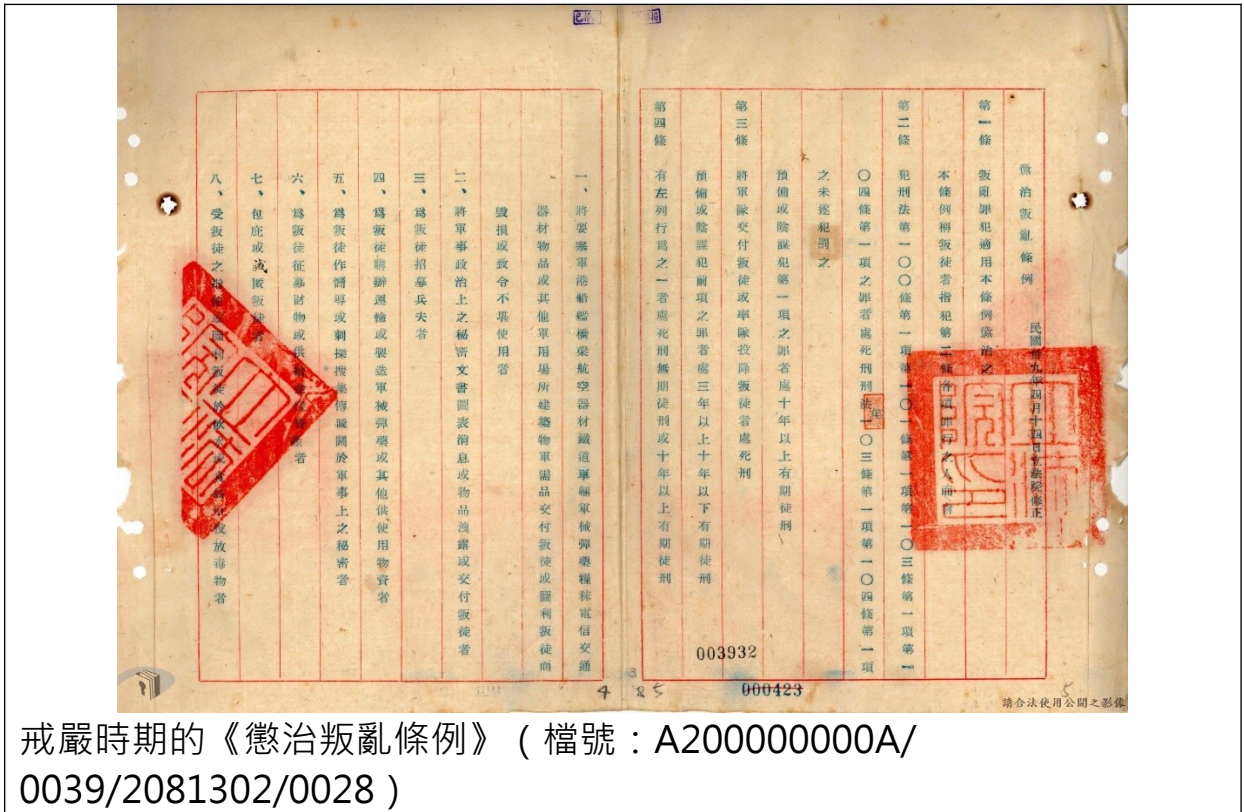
懲治叛亂條例

民國卅九年四月十四日立法院修正

第一條　叛亂罪犯適用本條例懲治之
本條例稱叛徒者指犯第二條第三項行為之罪者

第二條　犯刑法第一〇〇條第一項第一〇一條第一項第一〇三條第一項第一〇四條第一項之罪者處死刑
預備或陰謀犯第一項之罪者處十年以上有期徒刑

第三條　將軍隊交付叛徒或率隊投降叛徒者處死刑
預備或陰謀犯前項之罪者處三年以上十年以下有期徒刑

第四條　有左列行為之一者處死刑無期徒刑或十年以上有期徒刑

一、將要塞軍港艦艇橋梁航空器材鐵道車輛軍械彈藥糧秣電信交通器材物品或其他軍用場所建築物軍需品交付叛徒或圖利叛徒而毀損或致令不堪使用者

二、將軍事政治上之秘密文書圖表消息或物品洩露或交付叛徒者

三、為叛徒招募兵夫者

四、為叛徒購辦運輸或製造軍械彈藥或其他供使用物資者

五、為叛徒作嚮導或刺探蒐集傳遞關於軍事上之秘密者

六、為叛徒征募財物或供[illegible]者

七、包庇或藏匿叛徒者

八、受叛徒之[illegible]投放毒物者

003932

000423

4　85

請合法使用公開之影像

戒嚴時期的《懲治叛亂條例》（檔號：A200000000A/0039/2081302/0028）